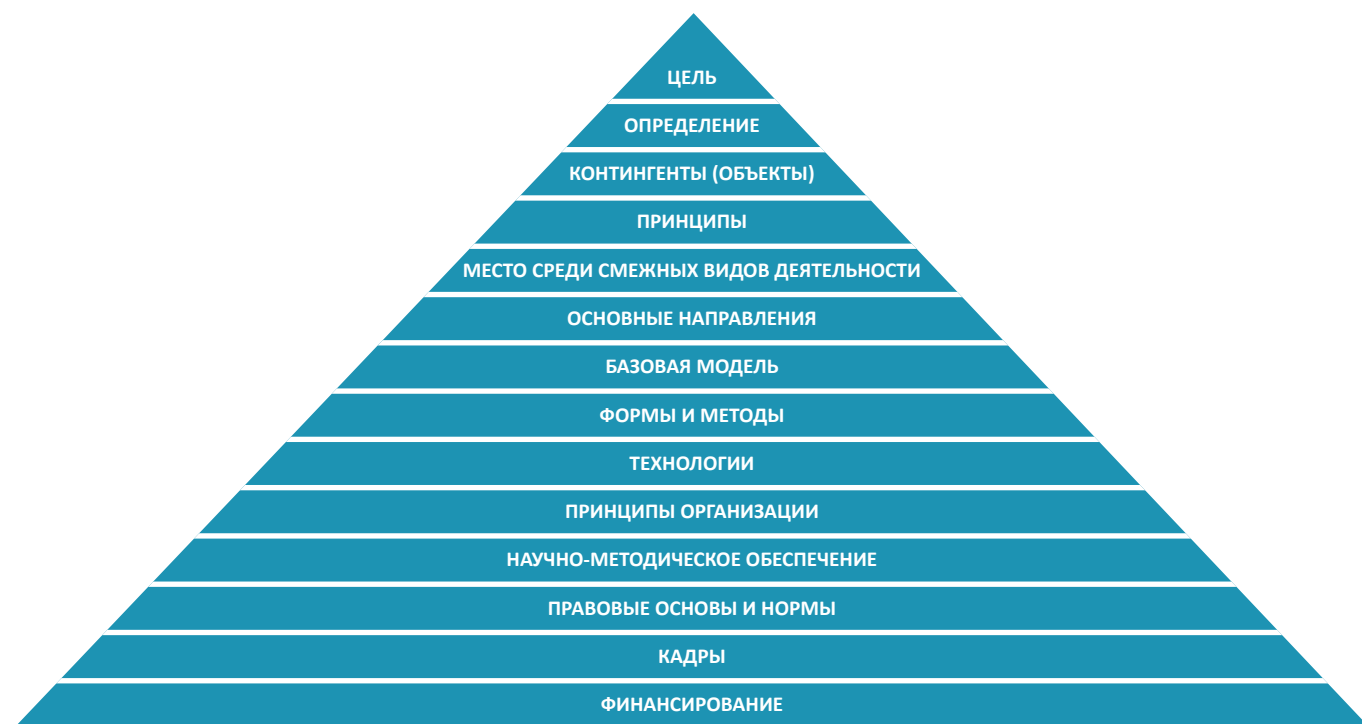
ЦЕЛЬ

ОПРЕДЕЛЕНИЕ

КОНТИНГЕНТЫ (ОБЪЕКТЫ)

ПРИНЦИПЫ

МЕСТО СРЕДИ СМЕЖНЫХ ВИДОВ ДЕЯТЕЛЬНОСТИ

ОСНОВНЫЕ НАПРАВЛЕНИЯ

БАЗОВАЯ МОДЕЛЬ

ФОРМЫ И МЕТОДЫ

ТЕХНОЛОГИИ

ПРИНЦИПЫ ОРГАНИЗАЦИИ

НАУЧНО-МЕТОДИЧЕСКОЕ ОБЕСПЕЧЕНИЕ

ПРАВОВЫЕ ОСНОВЫ И НОРМЫ

КАДРЫ

ФИНАНСИРОВАНИЕ